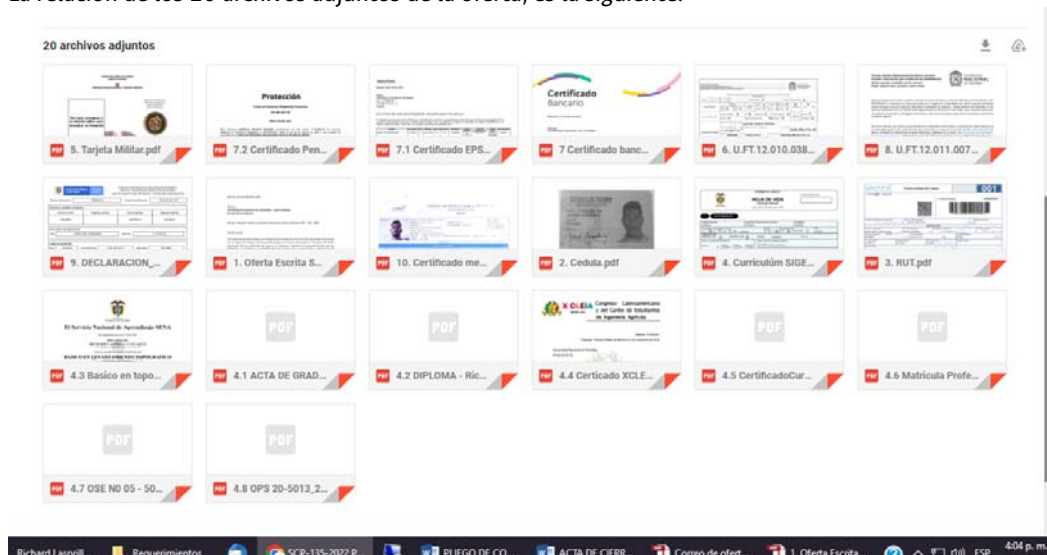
La relación de los 20 archivos adjuntos de tu oferta, es la siguiente:

20 archivos adjuntos

5. Tarjeta Militar.pdf
7.2 Certificado Pen...
7.1 Certificado EPS...
7 Certificado banc...
6. U.FT.12.010.038...
8. U.FT.12.011.007...
9. DECLARACION_...
1. Oferta Escrita S...
10. Certificado me...
2. Cedula.pdf
4. Curriculum SIGE...
3. RUT.pdf
4.3 Basico en topo...
4.1 ACTA DE GRAD...
4.2 DIPLOMA - Ric...
4.4 Certicado XCLE...
4.5 CertificadoCur...
4.6 Matricula Profe...
4.7 OSE N0 05 - 50...
4.8 OPS 20-5013_2...

Protección
Certificado Bancario
El Servicio Nacional de Aprendizaje SENA
XCLEIA
NACIONAL
HOJA DE VIDA
PDF

Richard Laspril... | Requerimientos | SCP-135-2022 P... | PLIEGO DE CO... | ACTA DE CIERR... | Correo de ofert... | 1. Oferta Escrita... | ESP | 4:04 p. m.